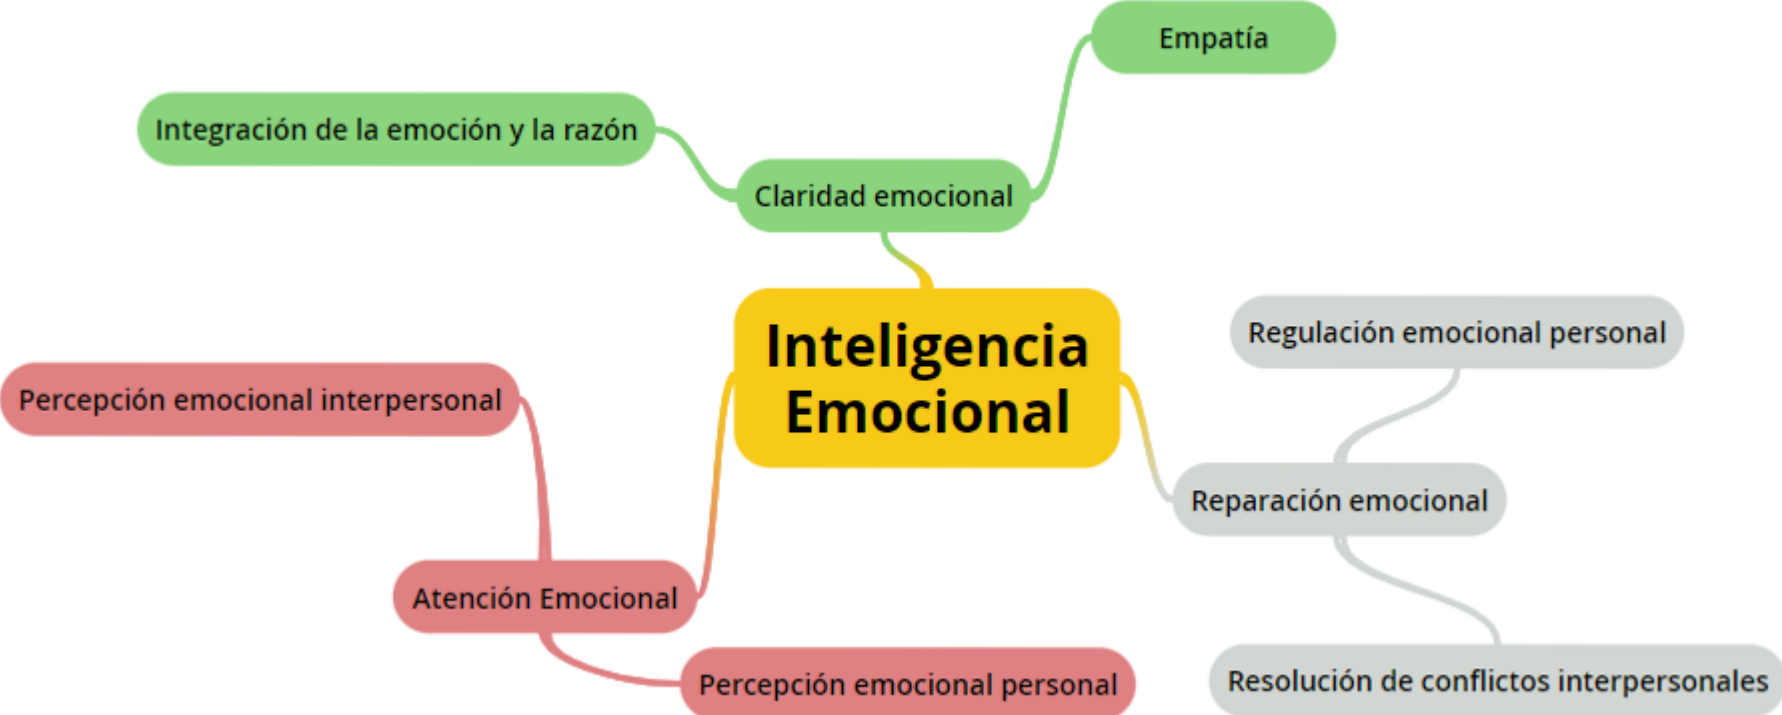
Empatía

Integración de la emoción y la razón

Claridad emocional

Inteligencia Emocional

Regulación emocional personal

Percepción emocional interpersonal

Reparación emocional

Atención Emocional

Percepción emocional personal

Resolución de conflictos interpersonales